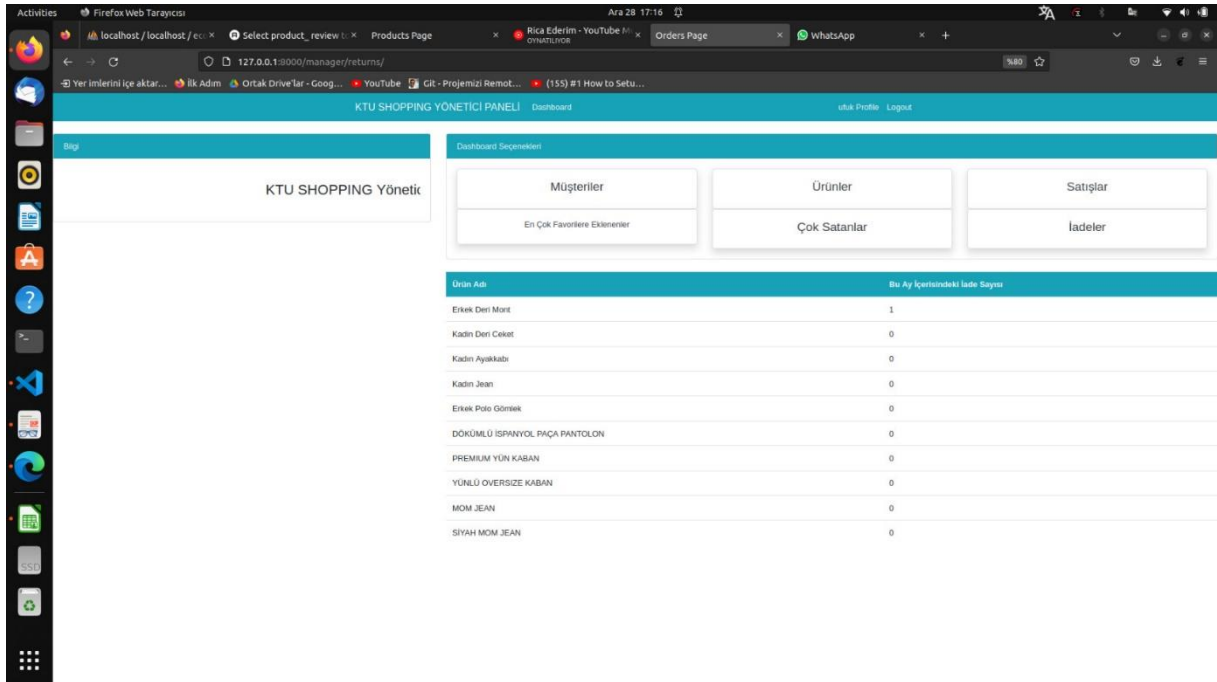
Activities Firefox Web Tarayıcısı Ara 28 17:16

localhost / localhost / ec × Select product_review × Products Page × Rica Ederim - YouTube M × OYNATILIYOR Orders Page × WhatsApp × +

127.0.0.1:8000/manager/returns/ %80

Yer imlerini içe aktar... İlk Adım Ortak Drive'lar - Goog... YouTube Git - Projemizi Remot... (155) #1 How to Setu...

KTU SHOPPING YÖNETİCİ PANELİ Dashboard ufuk Profile Logout

Bilgi

KTU SHOPPING Yönetic

Dashboard Seçenekleri

Müşteriler

Ürünler

Satışlar

En Çok Favorilere Eklenenler

Çok Satanlar

İadeler

| Ürün Adı | Bu Ay İçerisindeki İade Sayısı |
|---|---|
| Erkek Deri Mont | 1 |
| Kadın Deri Ceket | 0 |
| Kadın Ayakkabı | 0 |
| Kadın Jean | 0 |
| Erkek Polo Gömlek | 0 |
| DÖKÜMLÜ İSPANYOL PAÇA PANTOLON | 0 |
| PREMIUM YÜN KABAN | 0 |
| YÜNLÜ OVERSIZE KABAN | 0 |
| MOM JEAN | 0 |
| SİYAH MOM JEAN | 0 |

SSD